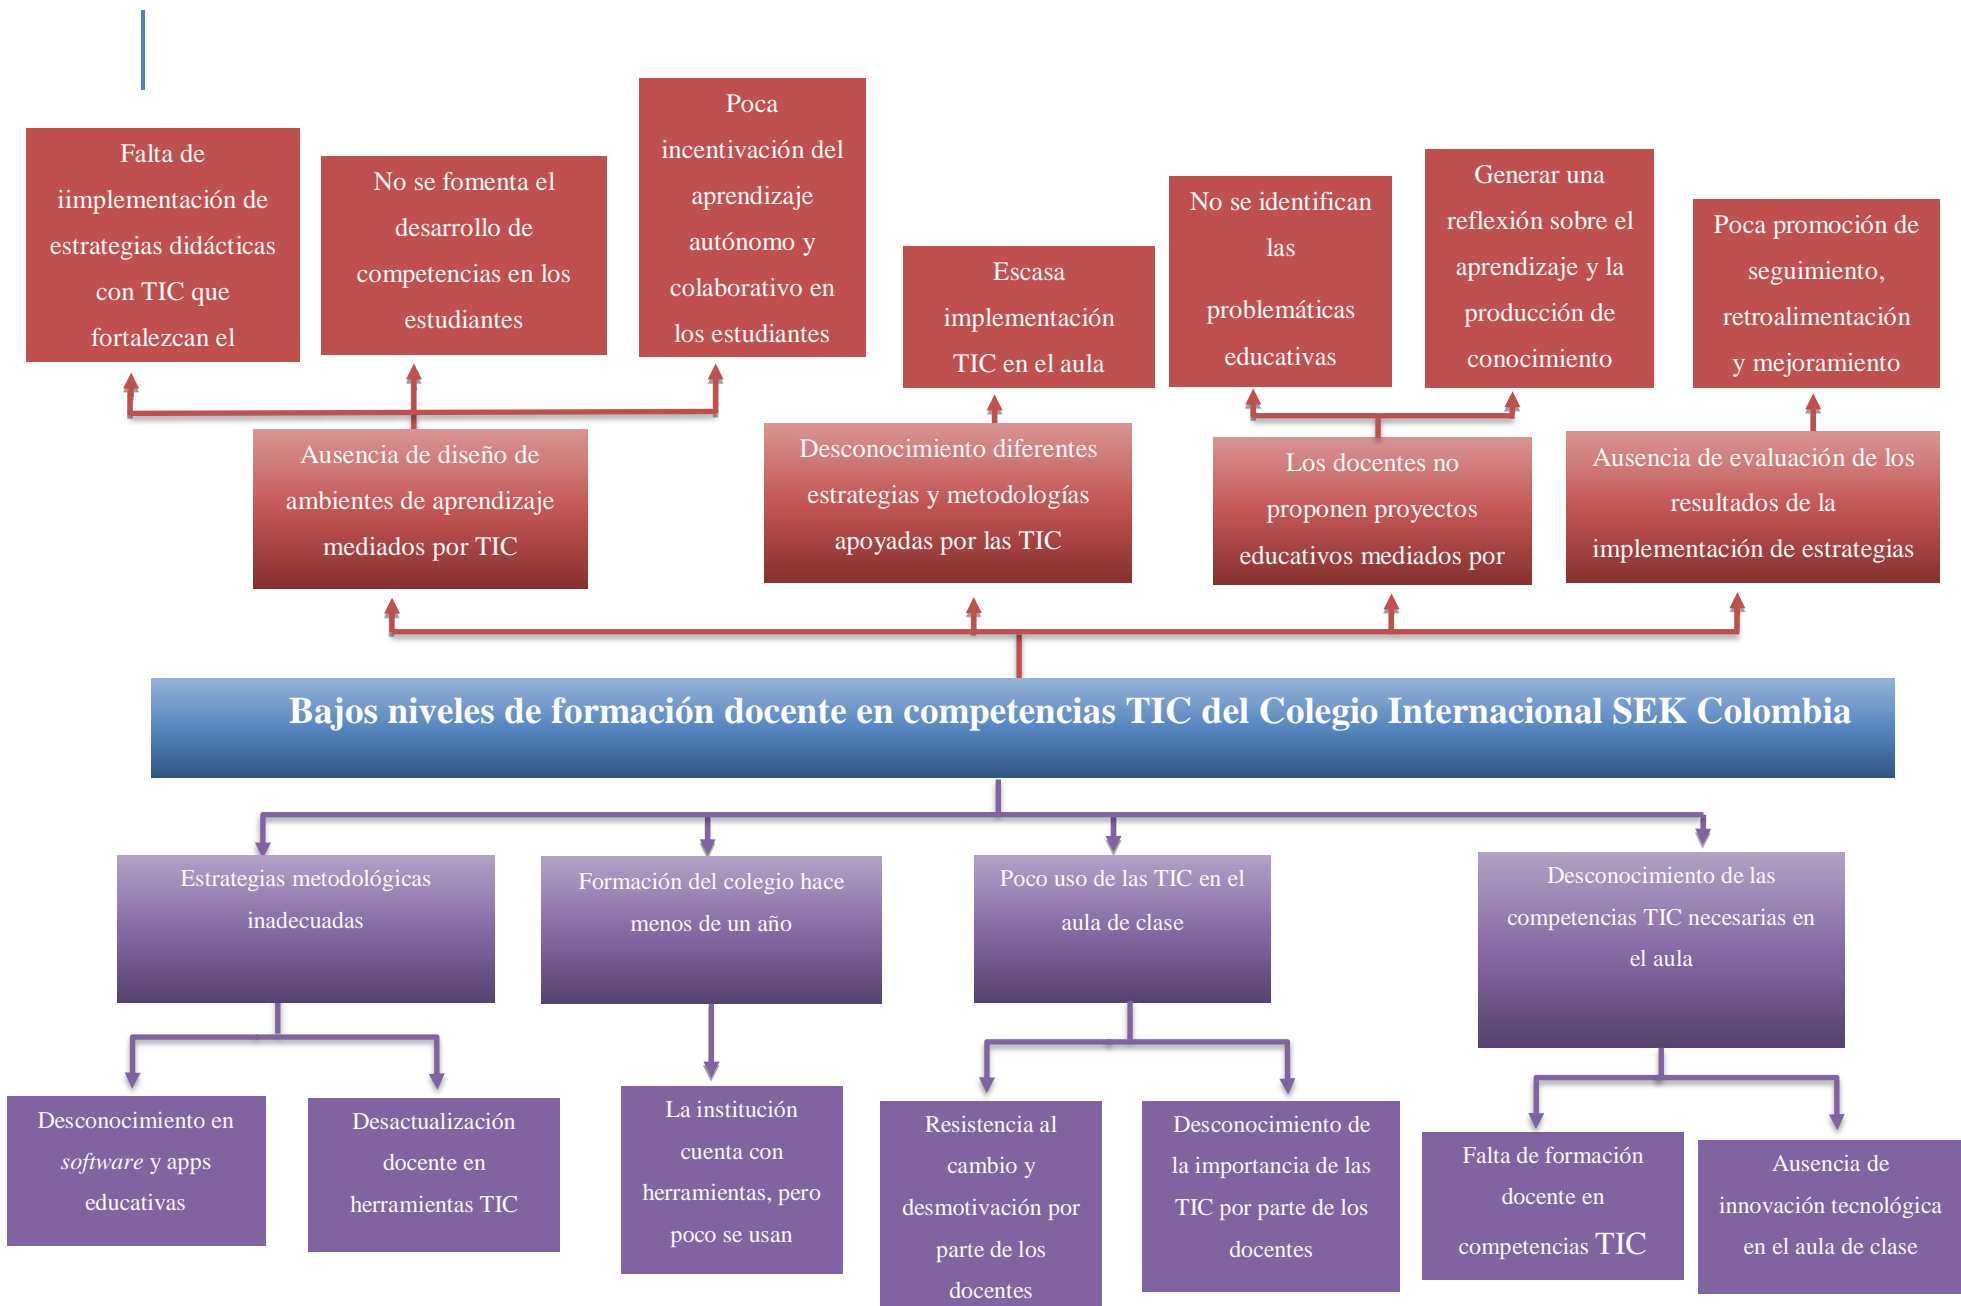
Falta de iimplementación de estrategias didácticas con TIC que fortalezcan el

No se fomenta el desarrollo de competencias en los estudiantes

Poca incentivación del aprendizaje autónomo y colaborativo en los estudiantes

Escasa implementación TIC en el aula

No se identifican las problemáticas educativas

Generar una reflexión sobre el aprendizaje y la producción de conocimiento

Poca promoción de seguimiento, retroalimentación y mejoramiento

Ausencia de diseño de ambientes de aprendizaje mediados por TIC

Desconocimiento diferentes estrategias y metodologías apoyadas por las TIC

Los docentes no proponen proyectos educativos mediados por

Ausencia de evaluación de los resultados de la implementación de estrategias

Bajos niveles de formación docente en competencias TIC del Colegio Internacional SEK Colombia

Estrategias metodológicas inadecuadas

Formación del colegio hace menos de un año

Poco uso de las TIC en el aula de clase

Desconocimiento de las competencias TIC necesarias en el aula

Desconocimiento en *software* y apps educativas

Desactualización docente en herramientas TIC

La institución cuenta con herramientas, pero poco se usan

Resistencia al cambio y desmotivación por parte de los docentes

Desconocimiento de la importancia de las TIC por parte de los docentes

Falta de formación docente en competencias TIC

Ausencia de innovación tecnológica en el aula de clase